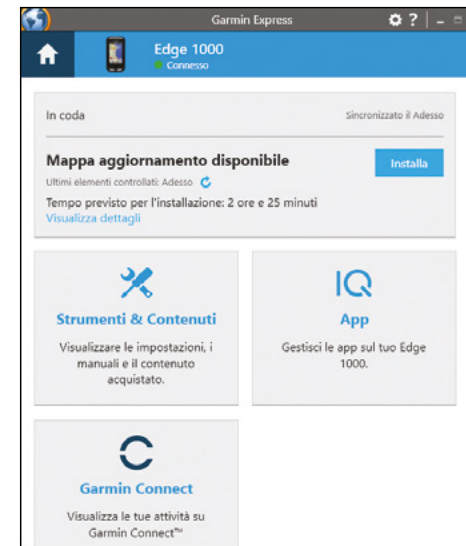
Garmin Express

Edge 1000
Connesso

In coda

Sincronizzato il Adesso

Mappa aggiornamento disponibile

Installa

Ultimi elementi controllati: Adesso

Tempo previsto per l'installazione: 2 ore e 25 minuti

Visualizza dettagli

Strumenti & Contenuti

Visualizzare le impostazioni, i manuali e il contenuto acquistato.

App

Gestisci le app sul tuo Edge 1000.

Garmin Connect

Visualizza le tue attività su Garmin Connect™